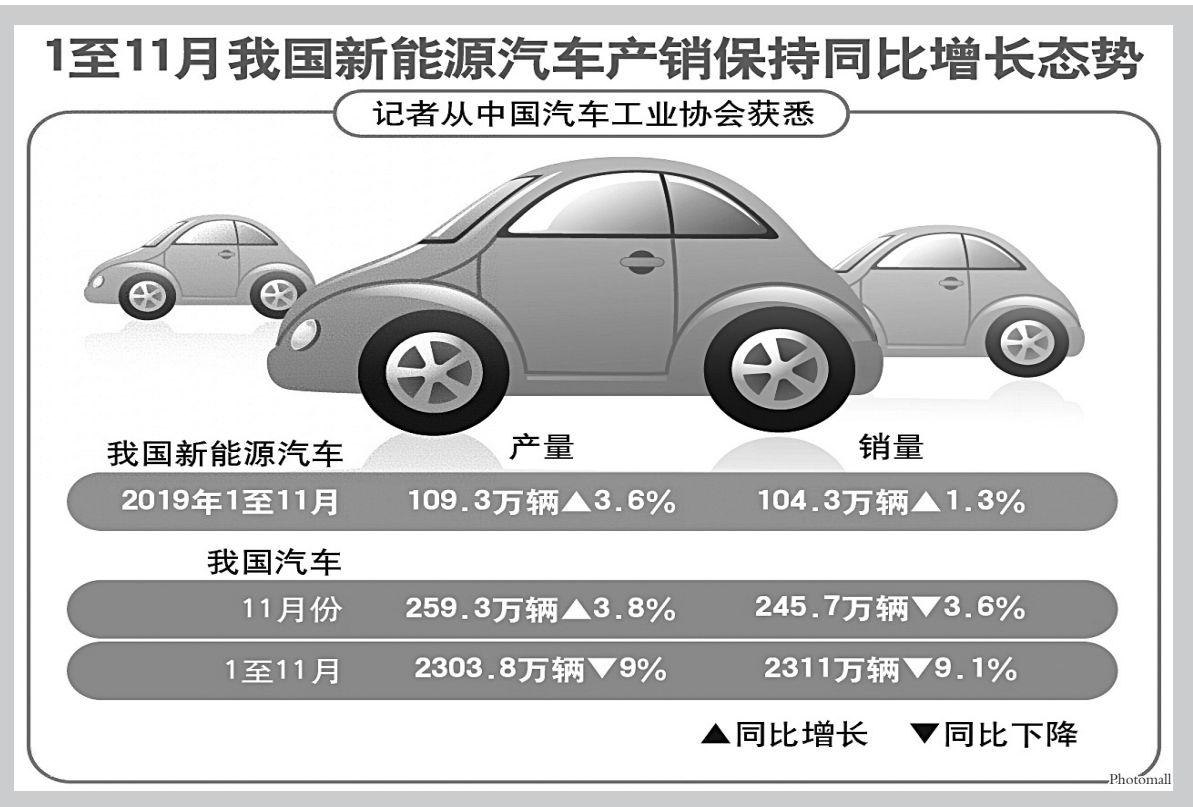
1至11月我国新能源汽车产销保持同比增长态势

记者从中国汽车工业协会获悉

| 我国新能源汽车 | 产量 | 销量 |
|---|---|---|
| 2019年1至11月 | 109.3万辆▲3.6% | 104.3万辆▲1.3% |
| 我国汽车 | | |
| 11月份 | 259.3万辆▲3.8% | 245.7万辆▼3.6% |
| 1至11月 | 2303.8万辆▼9% | 2311万辆▼9.1% |

▲同比增长 ▼同比下降

Photomall